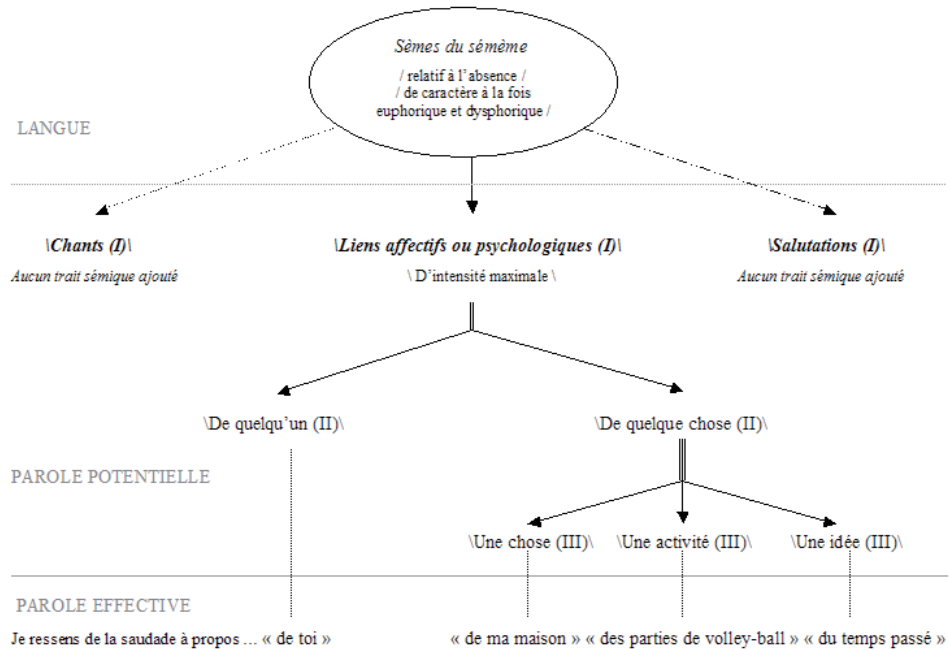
Sèmes du sémème
/ relatif à l'absence /
/ de caractère à la fois euphorique et dysphorique /

LANGUE

\Chants (I)\
Aucun trait sémique ajouté

\Liens affectifs ou psychologiques (I)\
\ D'intensité maximale \

\Salutations (I)\
Aucun trait sémique ajouté

\De quelqu'un (II)\

\De quelque chose (II)\

PAROLE POTENTIELLE

\Une chose (III)\ \Une activité (III)\ \Une idée (III)\

PAROLE EFFECTIVE

Je ressens de la saudade à propos ... « de toi »

« de ma maison » « des parties de volley-ball » « du temps passé »